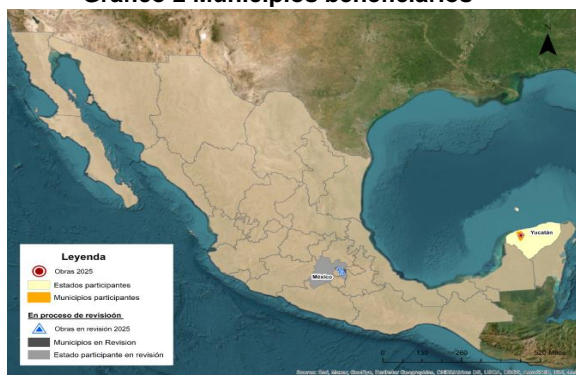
Gráfico 2 Municipios beneficiarios

Leyenda
Obras 2025
Estados participantes
Municipios participantes

En proceso de revisión
Obras en revisión 2025
Municipios en Revision
Estado participante en revisión

Yucatán
México

0 130 260 520 Miles

Source: Esri, Maxar, GeoEye, Earthstar Geographics, CNES/Airbus DS, USDA, USGS, AeroGRID, IGN, and